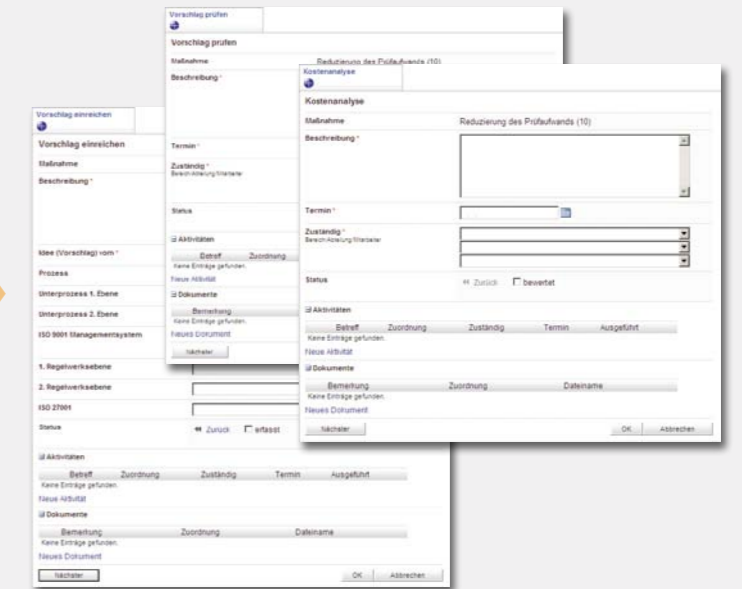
Vorschlag prüfen

Vorschlag prüfen

Maßnahme

Reduzierung des Prüfaufwands (10)

Beschreibung *

Termin *

Zuständig *
Bereich/Abteilung/Mitarbeiter

Status

⊟ Aktivitäten

| Betreff | Zuordnung |
|---|---|

Keine Einträge gefunden.

Neue Aktivität

⊟ Dokumente

| Bemerkung |
|---|

Keine Einträge gefunden.

Neues Dokument

Nächster

Kostenanalyse

Kostenanalyse

Maßnahme

Reduzierung des Prüfaufwands (10)

Beschreibung *

Termin *

Zuständig *
Bereich/Abteilung/Mitarbeiter

Status

« Zurück  bewertet

⊟ Aktivitäten

| Betreff | Zuordnung | Zuständig | Termin | Ausgeführt |
|---|---|---|---|---|

Keine Einträge gefunden.

Neue Aktivität

⊟ Dokumente

| Bemerkung | Zuordnung | Dateiname |
|---|---|---|

Keine Einträge gefunden.

Neues Dokument

Nächster

OK  Abbrechen

Vorschlag einreichen

Vorschlag einreichen

Maßnahme

Beschreibung *

Idee (Vorschlag) vom *

Prozess

Unterprozess 1. Ebene

Unterprozess 2. Ebene

ISO 9001 Managementsystem

1. Regelwerksebene

2. Regelwerksebene

ISO 27001

Status

« Zurück  erfasst

⊟ Aktivitäten

| Betreff | Zuordnung | Zuständig | Termin | Ausgeführt |
|---|---|---|---|---|

Keine Einträge gefunden.

Neue Aktivität

⊟ Dokumente

| Bemerkung | Zuordnung | Dateiname |
|---|---|---|

Keine Einträge gefunden.

Neues Dokument

Nächster

OK  Abbrechen